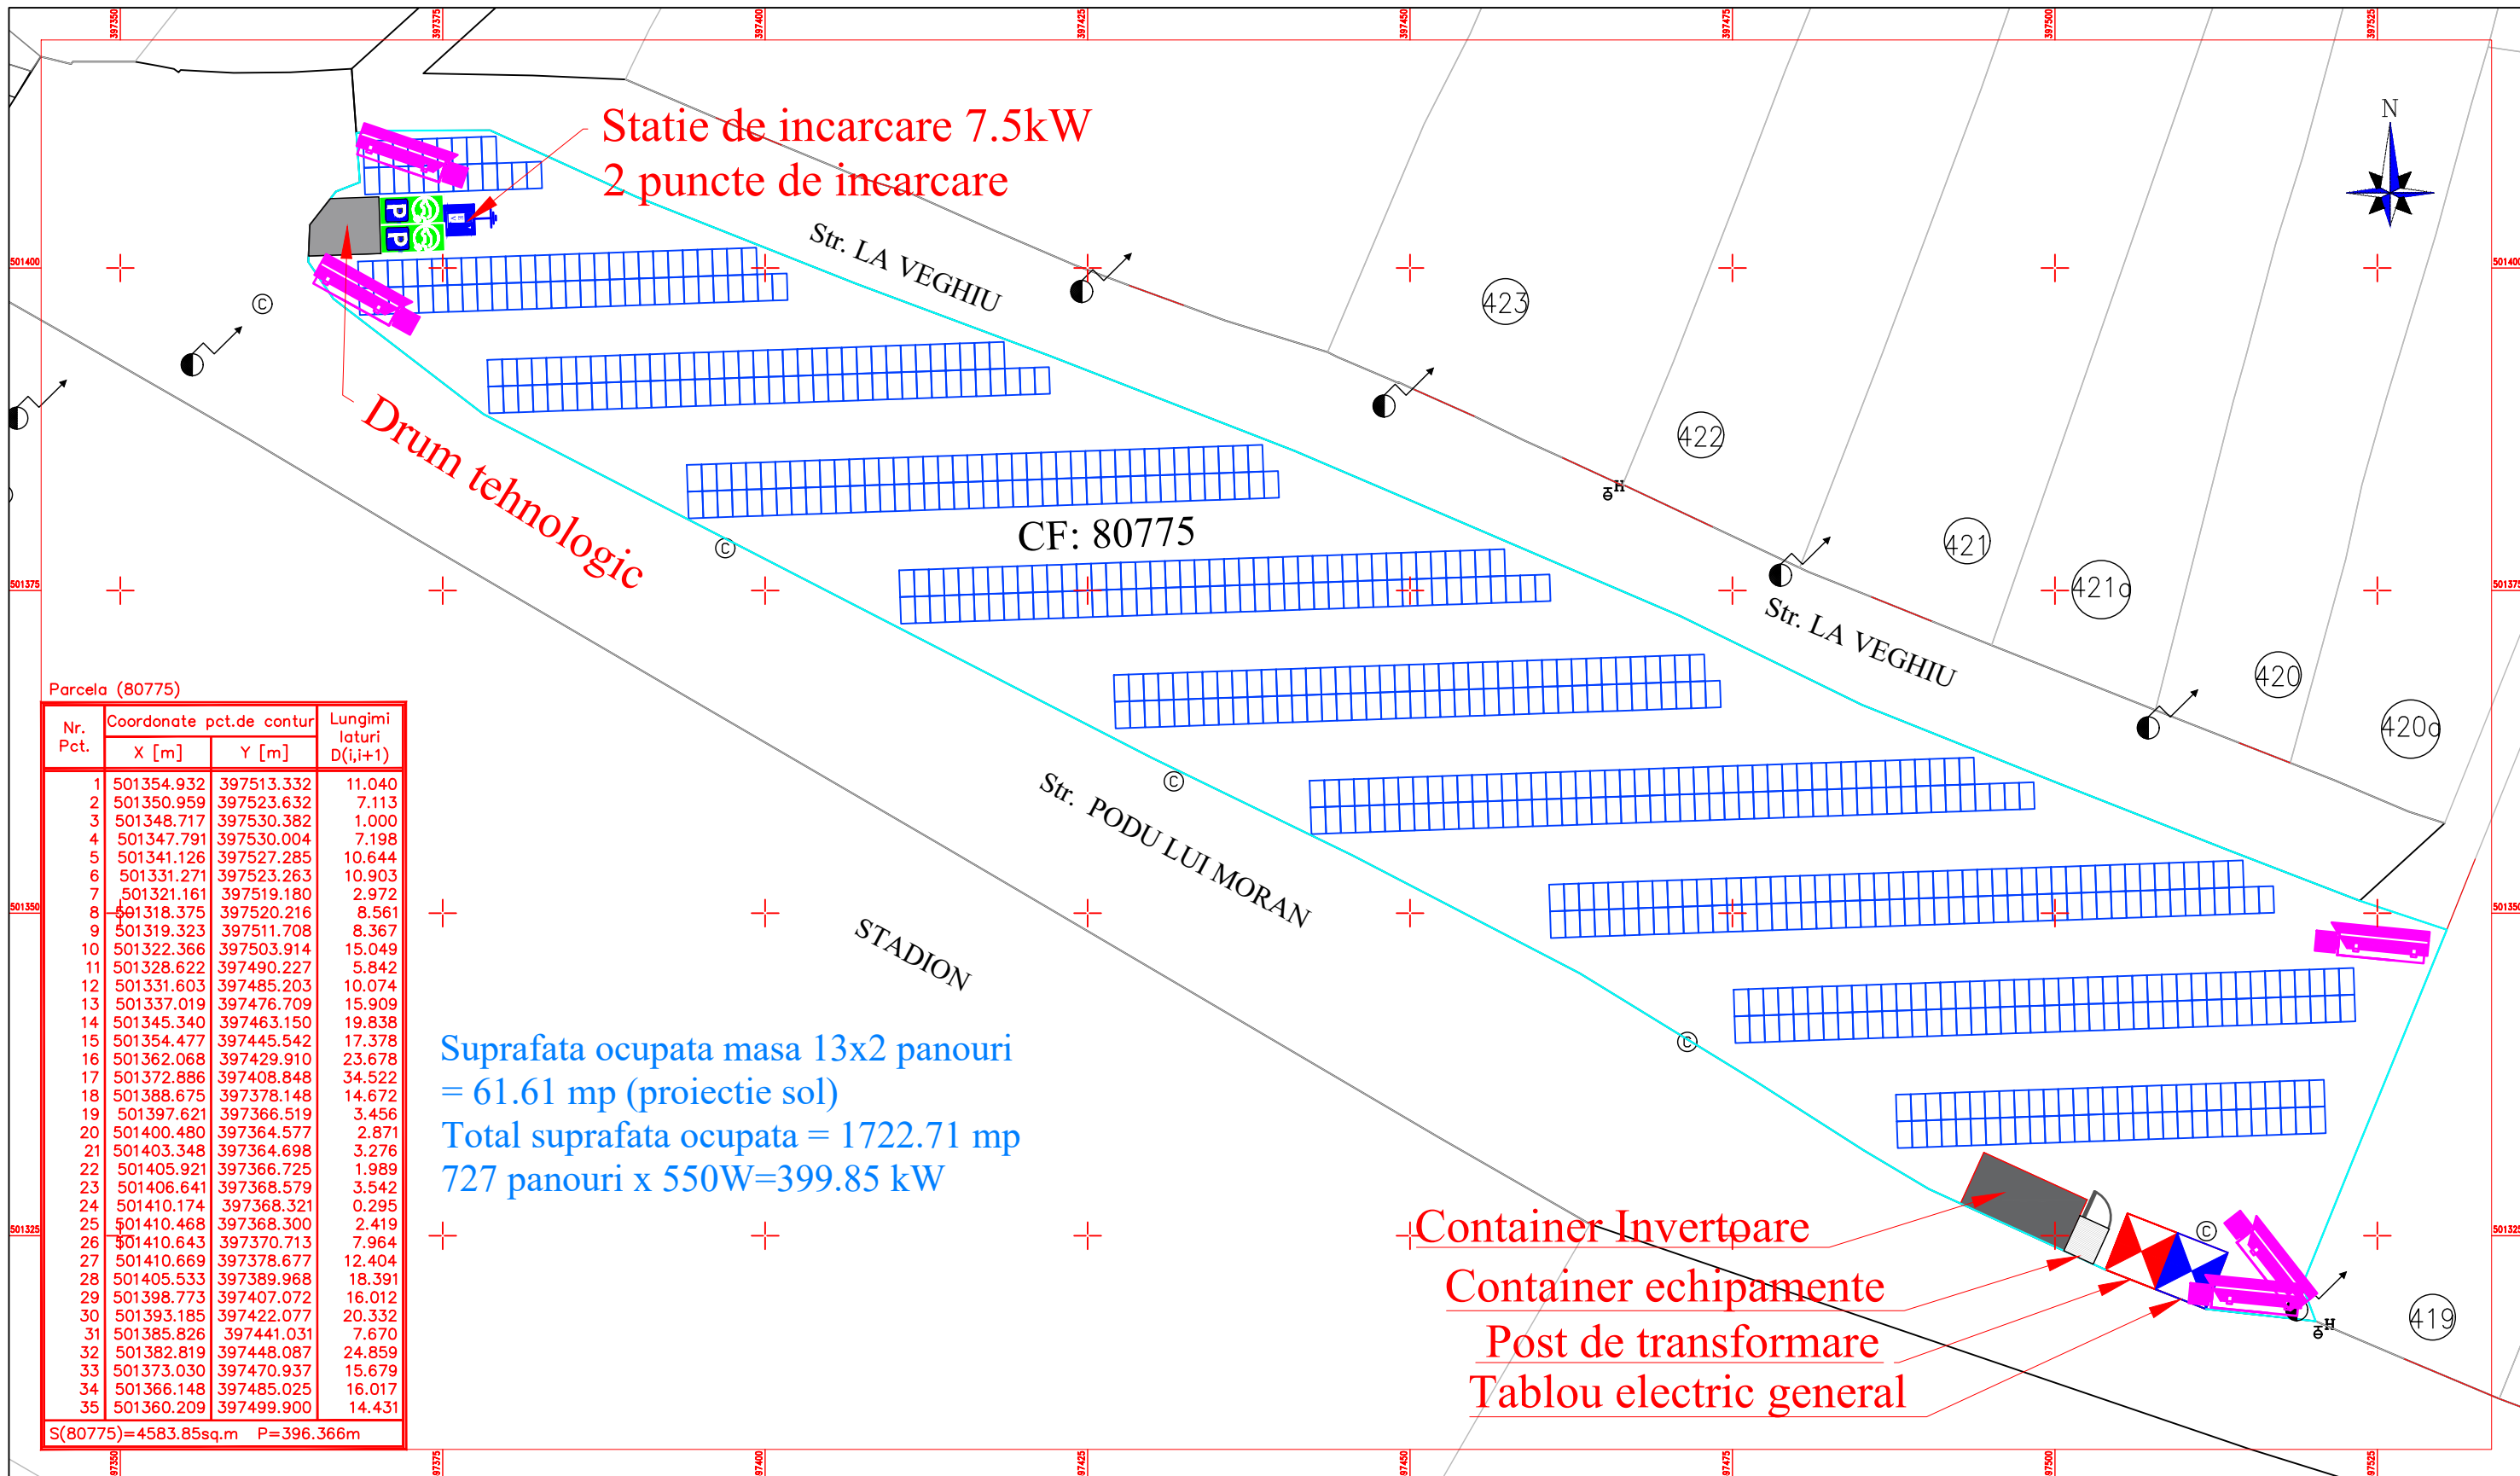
397350 397375 397400 397425 397450 397475 397500 397525

Statie de incarcare 7.5kW
2 puncte de incarcare

N

501400

Str. LA VEGHIU

423

422

421

421a

420

420a

419

Drum tehnologic

CF: 80775

Str. LA VEGHIU

501375

Str. PODU LUI MORAN

STADION

501350

501325

Parcela (80775)

| Nr. Pct. | Coordonate pct.de contur X [m] | Coordonate pct.de contur Y [m] | Lungimi laturi D(i,i+1) |
|---|---|---|---|
| 1 | 501354.932 | 397513.332 | 11.040 |
| 2 | 501350.959 | 397523.632 | 7.113 |
| 3 | 501348.717 | 397530.382 | 1.000 |
| 4 | 501347.791 | 397530.004 | 7.198 |
| 5 | 501341.126 | 397527.285 | 10.644 |
| 6 | 501331.271 | 397523.263 | 10.903 |
| 7 | 501321.161 | 397519.180 | 2.972 |
| 8 | 501318.375 | 397520.216 | 8.561 |
| 9 | 501319.323 | 397511.708 | 8.367 |
| 10 | 501322.366 | 397503.914 | 15.049 |
| 11 | 501328.622 | 397490.227 | 5.842 |
| 12 | 501331.603 | 397485.203 | 10.074 |
| 13 | 501337.019 | 397476.709 | 15.909 |
| 14 | 501345.340 | 397463.150 | 19.838 |
| 15 | 501354.477 | 397445.542 | 17.378 |
| 16 | 501362.068 | 397429.910 | 23.678 |
| 17 | 501372.886 | 397408.848 | 34.522 |
| 18 | 501388.675 | 397378.148 | 14.672 |
| 19 | 501397.621 | 397366.519 | 3.456 |
| 20 | 501400.480 | 397364.577 | 2.871 |
| 21 | 501403.348 | 397364.698 | 3.276 |
| 22 | 501405.921 | 397366.725 | 1.989 |
| 23 | 501406.641 | 397368.579 | 3.542 |
| 24 | 501410.174 | 397368.321 | 0.295 |
| 25 | 501410.468 | 397368.300 | 2.419 |
| 26 | 501410.643 | 397370.713 | 7.964 |
| 27 | 501410.669 | 397378.677 | 12.404 |
| 28 | 501405.533 | 397389.968 | 18.391 |
| 29 | 501398.773 | 397407.072 | 16.012 |
| 30 | 501393.185 | 397422.077 | 20.332 |
| 31 | 501385.826 | 397441.031 | 7.670 |
| 32 | 501382.819 | 397448.087 | 24.859 |
| 33 | 501373.030 | 397470.937 | 15.679 |
| 34 | 501366.148 | 397485.025 | 16.017 |
| 35 | 501360.209 | 397499.900 | 14.431 |

S(80775)=4583.85sq.m P=396.366m

Suprafata ocupata masa 13x2 panouri = 61.61 mp (proiectie sol)
Total suprafata ocupata = 1722.71 mp
727 panouri x 550W=399.85 kW

Container Invertoare
Container echipamente
Post de transformare
Tablou electric general